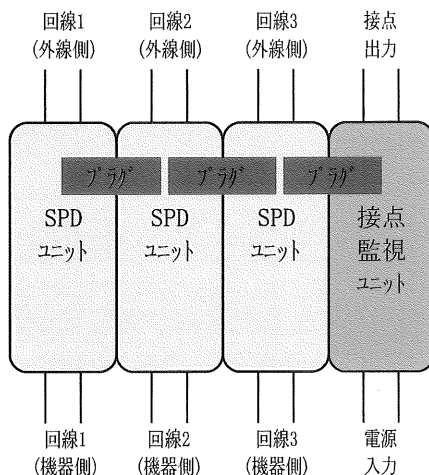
回線1
(外線側)

回線2
(外線側)

回線3
(外線側)

接点
出力

プラグ

プラグ

プラグ

SPD
ユニット

SPD
ユニット

SPD
ユニット

接点
監視
ユニット

回線1
(機器側)

回線2
(機器側)

回線3
(機器側)

電源
入力